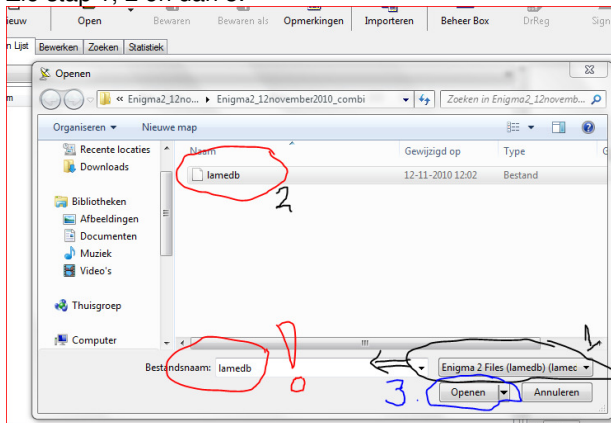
ieuw
Open
Bewaren
Bewaren als
Opmerkingen
Importeren
Beheer Box
DrReg
Sign

n Lijst
Bewerken
Zoeken
Statistiek

Openen
« Enigma2_12no... ▸ Enigma2_12november2010_combi ▸
Zoeken in Enigma2_12novemb...
Organiseren ▾
Nieuwe map

Recente locaties
Downloads
Bibliotheken
Afbeeldingen
Documenten
Muziek
Video's
Thuisgroep
Computer

| Naam | Gewijzigd op | Type |
|---|---|---|
| lamedb | 12-11-2010 12:02 | Bestand |

2

Bestandsnaam: lamedb
!
Enigma 2 Files (lamedb) (lamec
1
3.
Openen
Annuleren